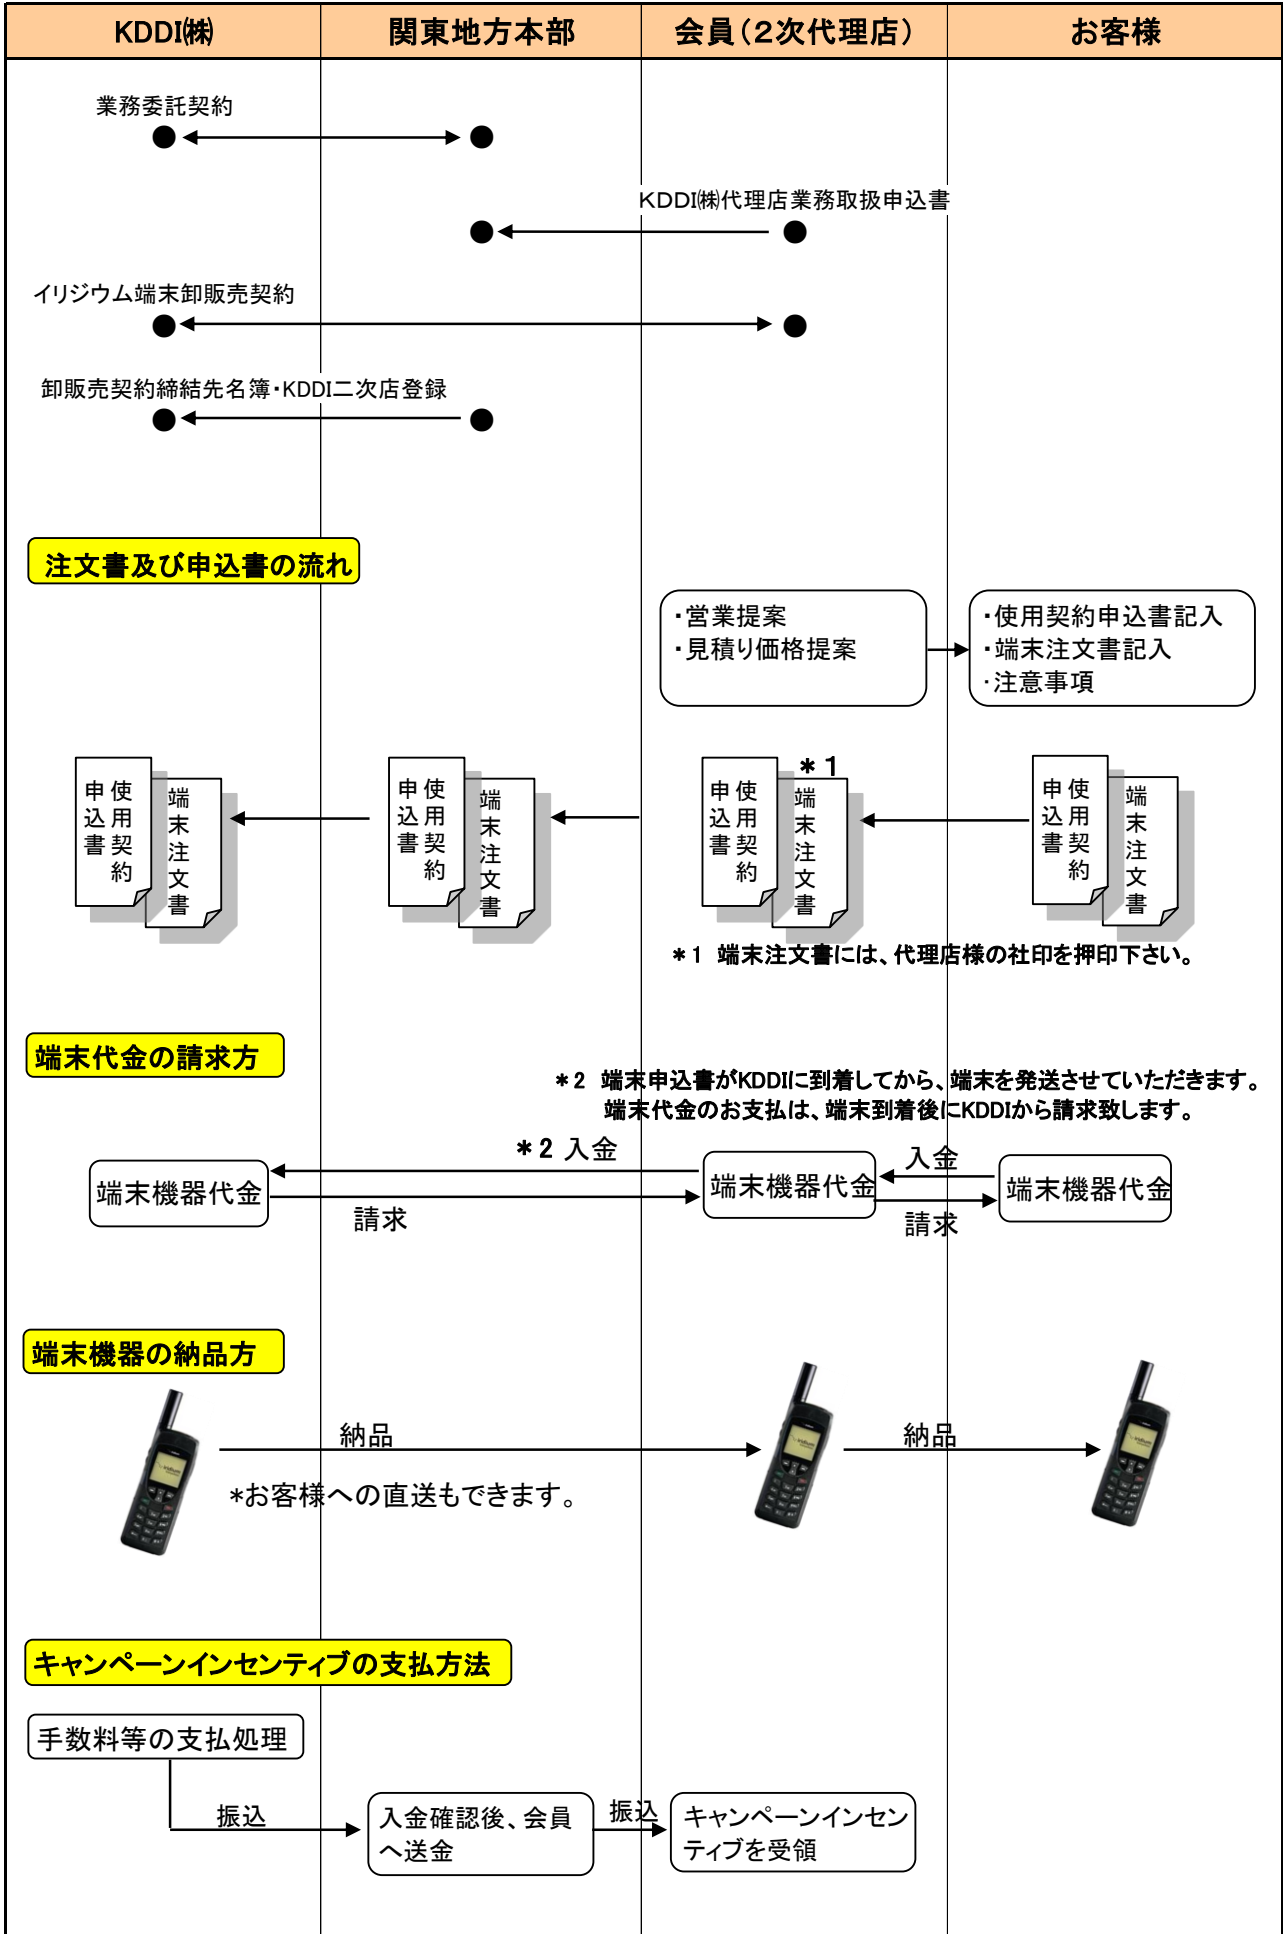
| KDDI㈱ | 関東地方本部 | 会員（2次代理店） | お客様 |
|---|---|---|---|

業務委託契約

KDDI㈱代理店業務取扱申込書

イリジウム端末卸販売契約

卸販売契約締結先名簿・KDDI二次店登録

注文書及び申込書の流れ

・営業提案
・見積り価格提案

・使用契約申込書記入
・端末注文書記入
・注意事項

使用契約申込書 端末注文書

使用契約申込書 端末注文書

＊1
使用契約申込書 端末注文書

使用契約申込書 端末注文書

＊1 端末注文書には、代理店様の社印を押印下さい。

端末代金の請求方

＊2 端末申込書がKDDIに到着してから、端末を発送させていただきます。
端末代金のお支払は、端末到着後にKDDIから請求致します。

＊2 入金

端末機器代金

請求

端末機器代金

入金

端末機器代金

請求

端末機器の納品方

納品

*お客様への直送もできます。

納品

キャンペーンインセンティブの支払方法

手数料等の支払処理

振込

入金確認後、会員へ送金

振込

キャンペーンインセンティブを受領